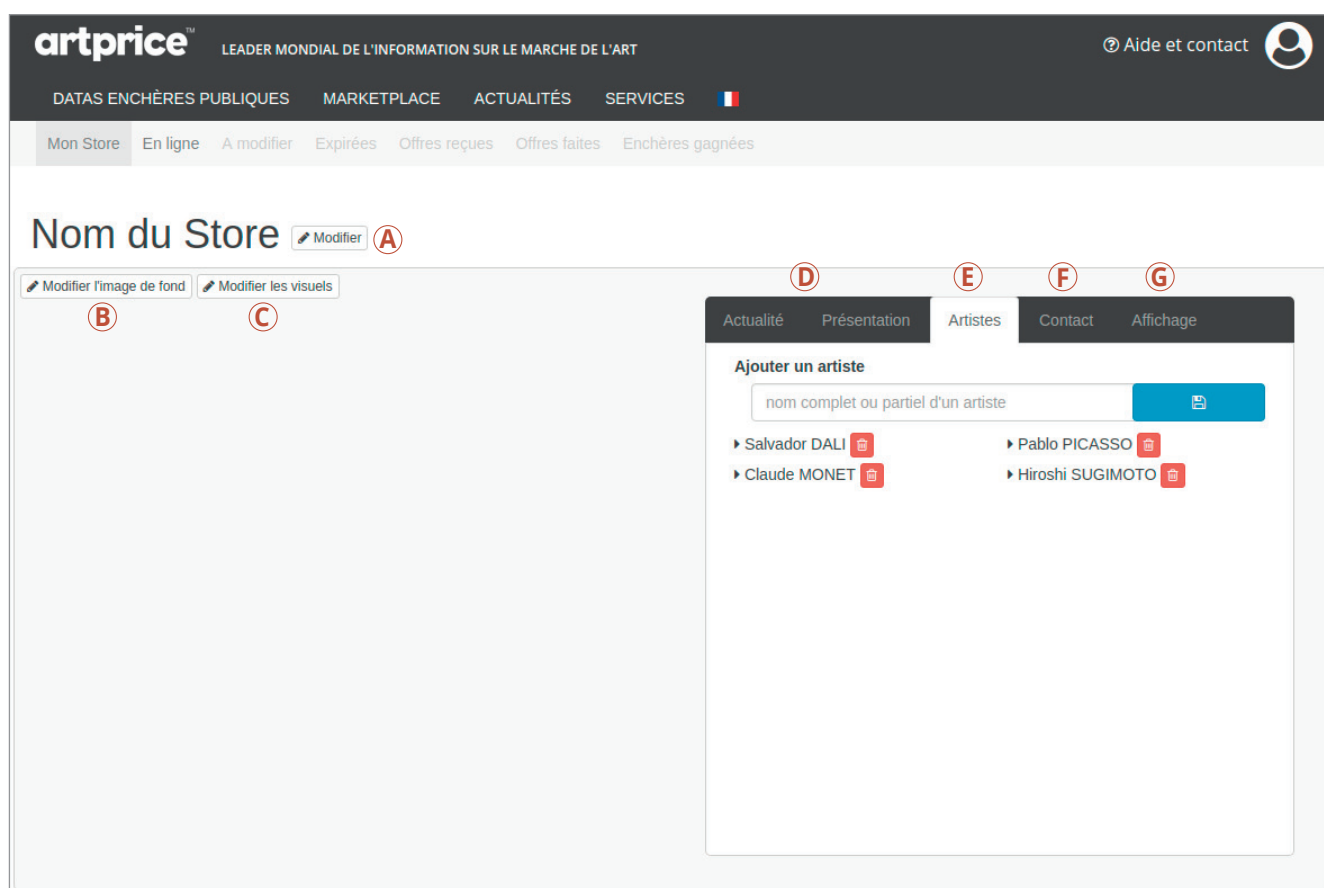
artprice™ LEADER MONDIAL DE L'INFORMATION SUR LE MARCHE DE L'ART

Aide et contact

DATAS ENCHÈRES PUBLIQUES MARKETPLACE ACTUALITÉS SERVICES

Mon Store En ligne A modifier Expirées Offres reçues Offres faites Enchères gagnées

Nom du Store Modifier A

Modifier l'image de fond Modifier les visuels

B C

D E F G

Actualité Présentation Artistes Contact Affichage

Ajouter un artiste

nom complet ou partiel d'un artiste

Salvador DALI
Pablo PICASSO
Claude MONET
Hiroshi SUGIMOTO